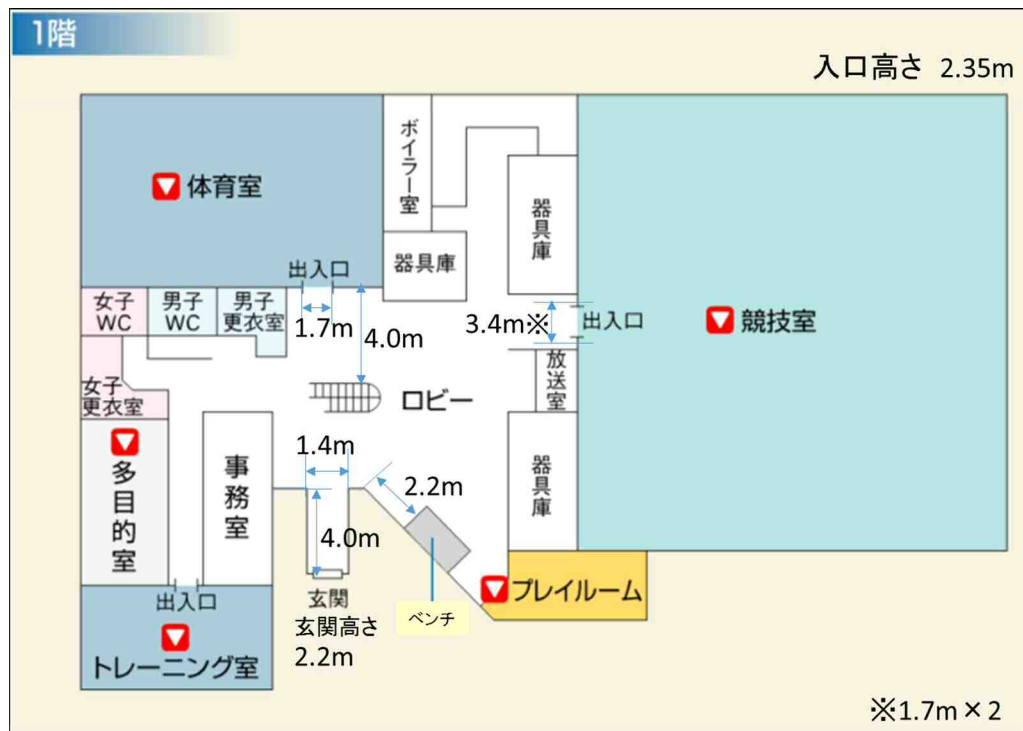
1階

入口高さ 2.35m

体育室

ボイラー室

器具庫

器具庫

出入口

女子WC

男子WC

男子更衣室

1.7m

4.0m

3.4m※

出入口

競技室

放送室

女子更衣室

ロビー

多目的室

事務室

1.4m

2.2m

器具庫

4.0m

プレイルーム

出入口

玄関

玄関高さ2.2m

ベンチ

トレーニング室

※1.7m × 2